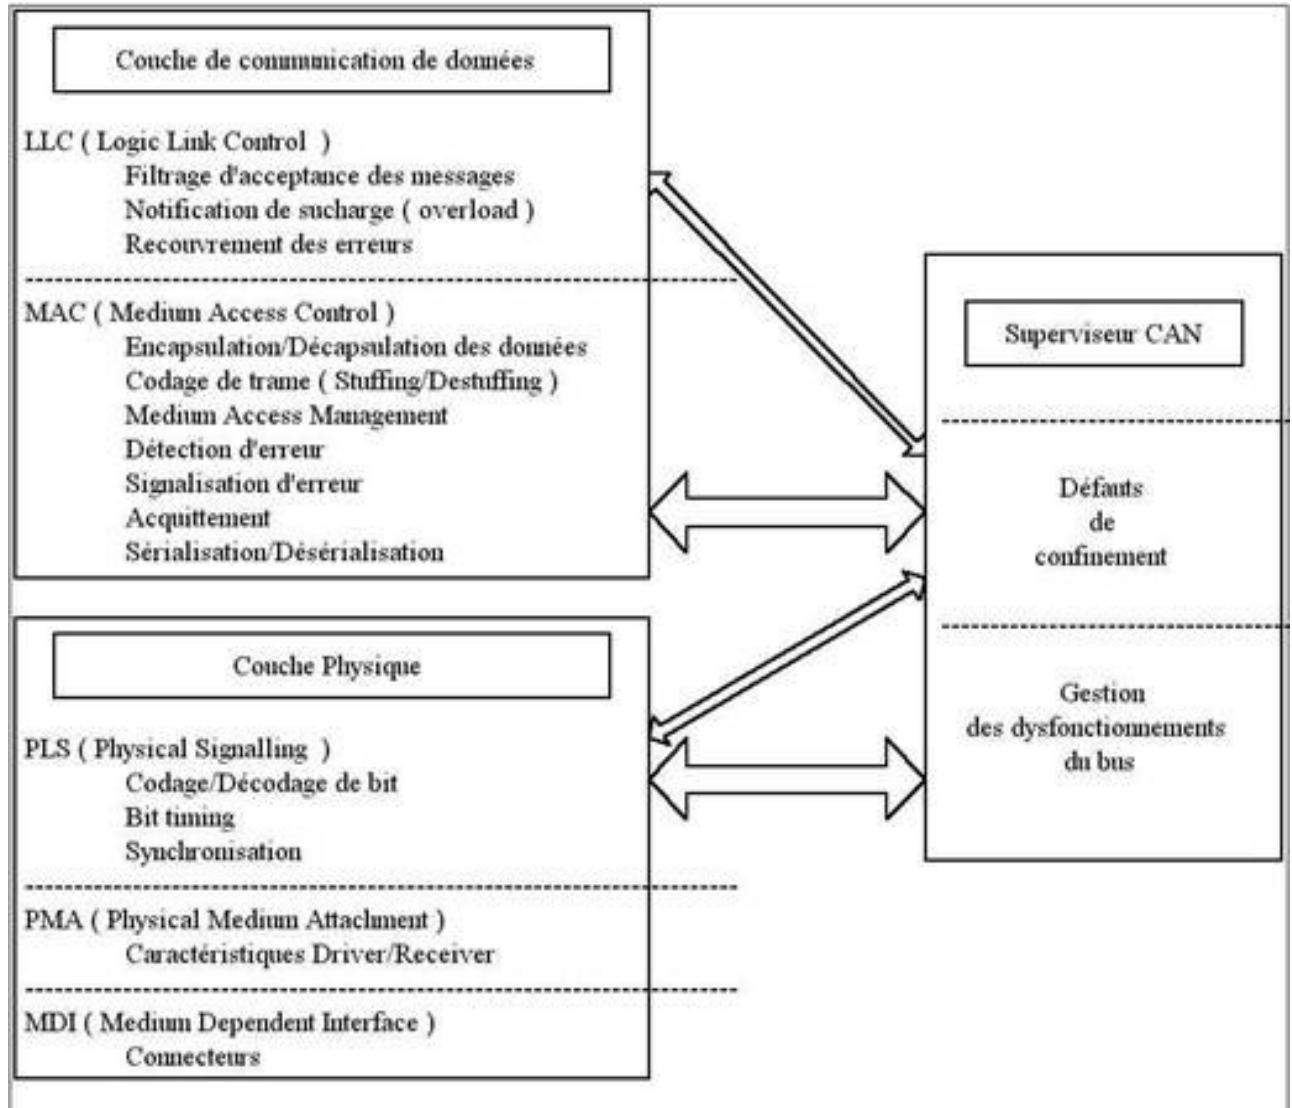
Couche de communication de données

LLC ( Logic Link Control )
Filtrage d'acceptance des messages
Notification de sucharge ( overload )
Recouvrement des erreurs

MAC ( Medium Access Control )
Encapsulation/Décapsulation des données
Codage de trame ( Stuffing/Destuffing )
Medium Access Management
Détection d'erreur
Signalisation d'erreur
Acquittement
Sérialisation/Désérialisation

Couche Physique

PLS ( Physical Signalling )
Codage/Décodage de bit
Bit timing
Synchronisation

PMA ( Physical Medium Attachment )
Caractéristiques Driver/Receiver

MDI ( Medium Dependent Interface )
Connecteurs

Superviseur CAN

Défauts de confinement

Gestion des dysfonctionnements du bus